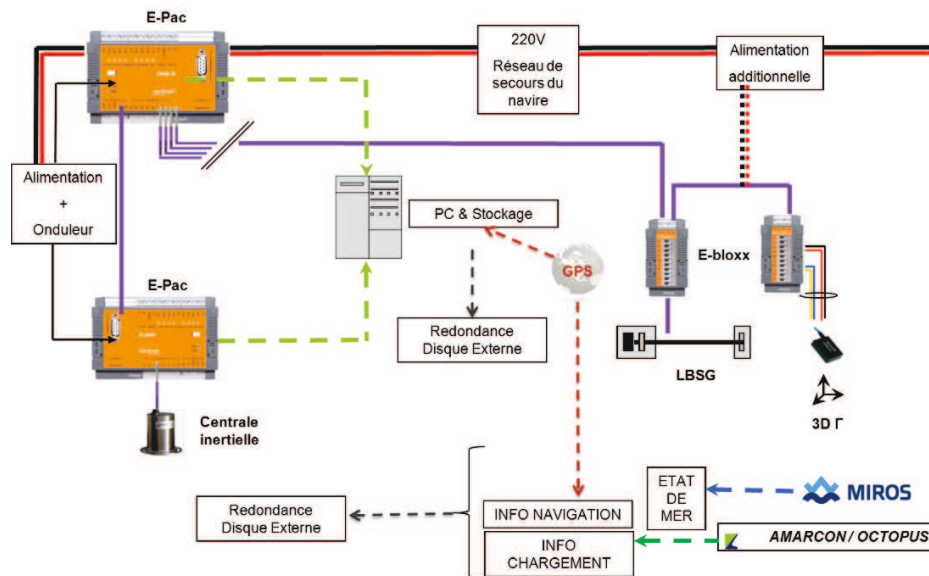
E-Pac

220V
Réseau de secours du navire

Alimentation additionnelle

Alimentation
+
Onduleur

PC & Stockage

GPS

E-bloxx

E-Pac

Redondance
Disque Externe

LBSG

3D Γ

Centrale inertielle

Redondance
Disque Externe

INFO NAVIGATION

INFO
CHARGEMENT

ETAT
DE
MER

MIROS

AMARCON / OCTOPUS